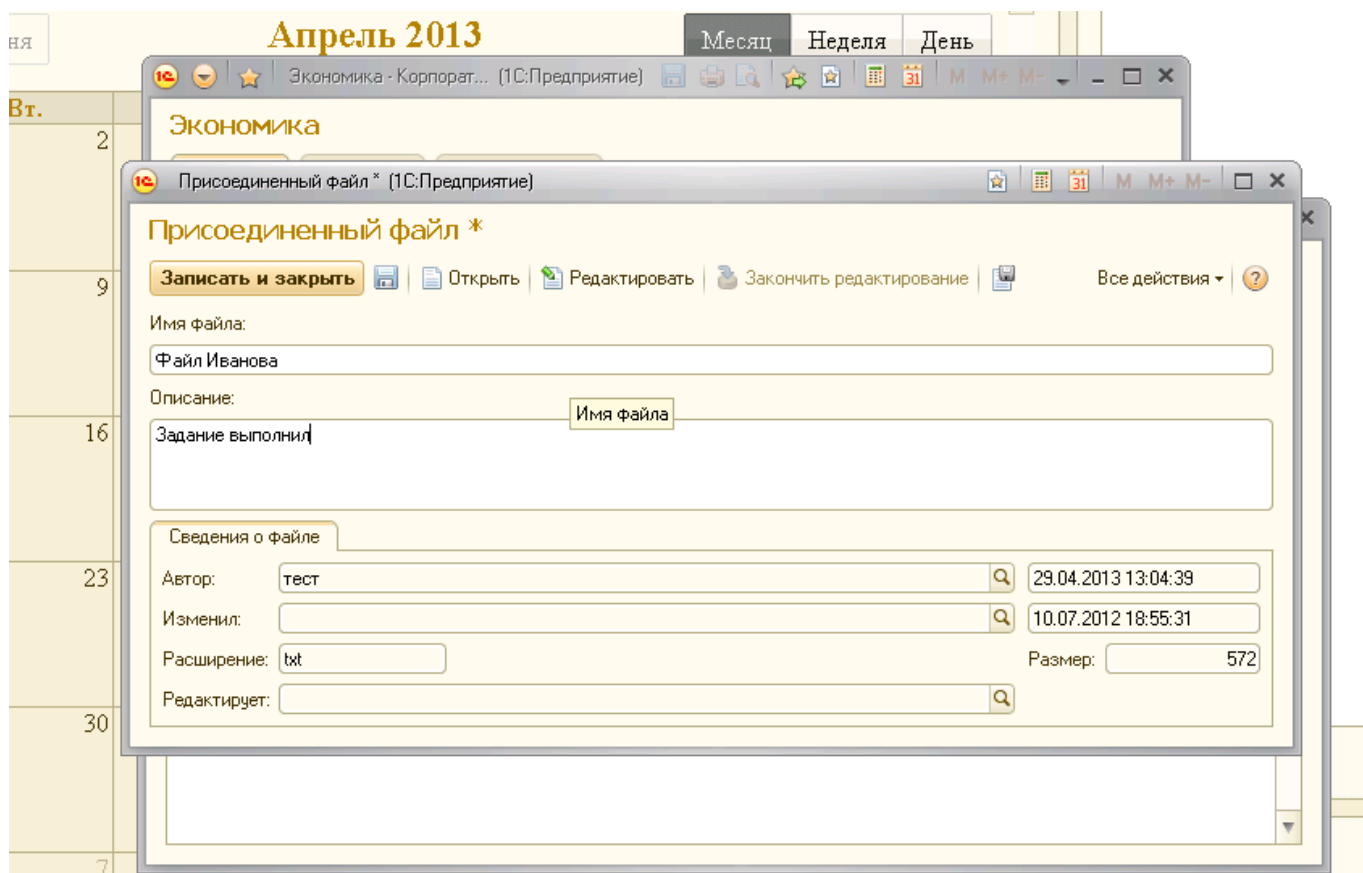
ня

Апрель 2013

Месяц Неделя День

Вт.

2

9

16

23

30

7

Экономика - Корпорат... (1С:Предприятие) M M+ M-

Экономика

Присоединенный файл * (1С:Предприятие) M M+ M-

Присоединенный файл *

Записать и закрыть Открыть Редактировать Закончить редактирование Все действия ▾ ?

Имя файла:

Файл Иванова

Описание:

Имя файла

Задание выполнил

Сведения о файле

Автор: тест 29.04.2013 13:04:39

Изменил: 10.07.2012 18:55:31

Расширение: txt Размер: 572

Редактирует: